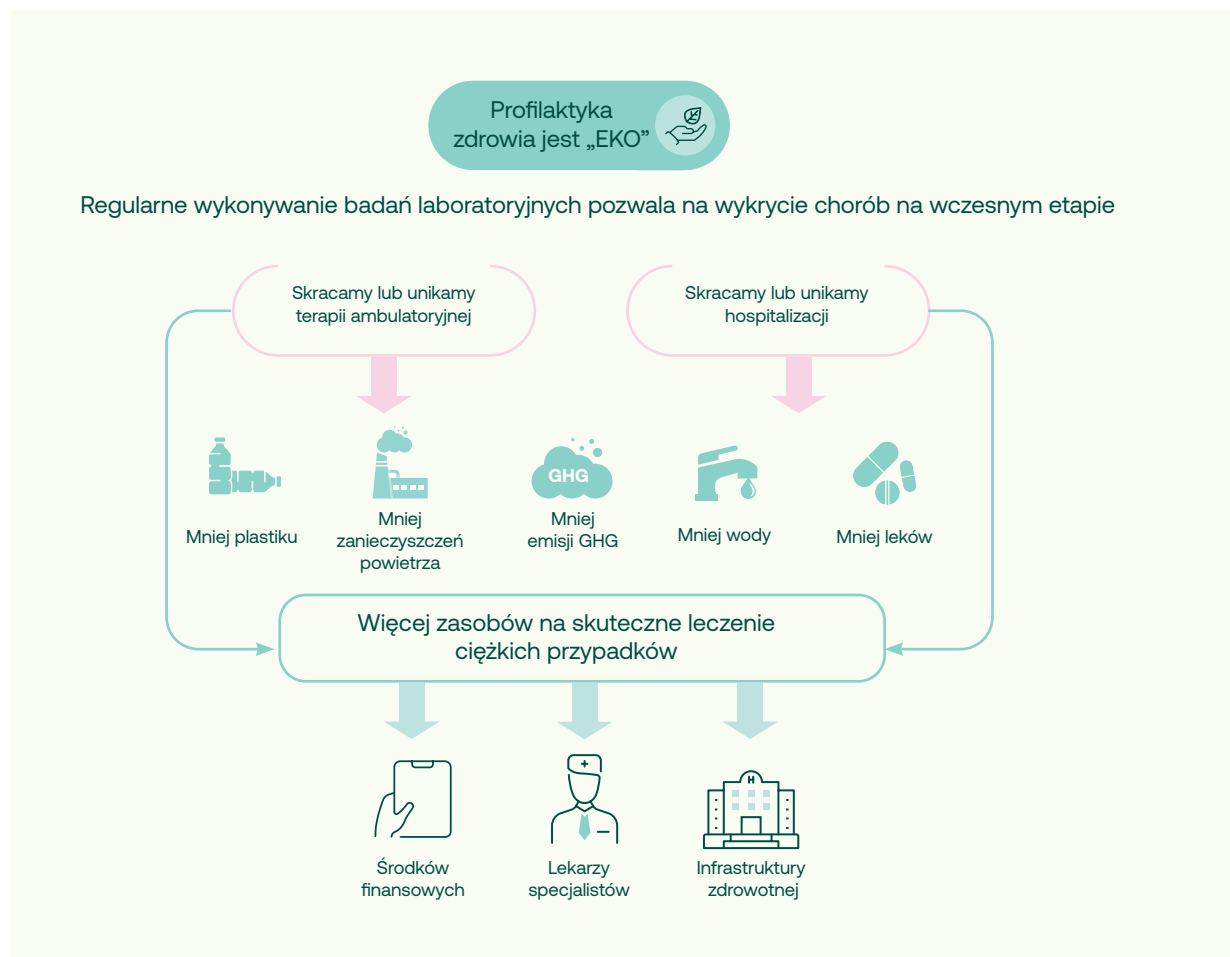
Profilaktyka zdrowia jest „EKO”

Regularne wykonywanie badań laboratoryjnych pozwala na wykrycie chorób na wczesnym etapie

Skracamy lub unikamy terapii ambulatoryjnej

Skracamy lub unikamy hospitalizacji

Mniej plastiku

Mniej zanieczyszczeń powietrza

GHG

Mniej emisji GHG

Mniej wody

Mniej leków

Więcej zasobów na skuteczne leczenie ciężkich przypadków

Środków finansowych

Lekarzy specjalistów

H

Infrastruktury zdrowotnej